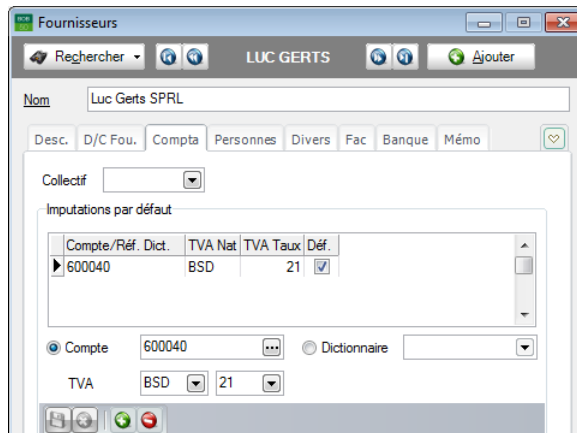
Fournisseurs

Rechercher

LUC GERTS

Ajouter

Nom Luc Gerts SPRL

Desc. D/C Fou. Compta Personnes Divers Fac Banque Mémo

Collectif

Imputations par défaut

| Compte/Réf. Dict. | TVA Nat | TVA Taux | Déf. |
|---|---|---|---|
| 600040 | BSD | 21 | ☑ |

Compte 600040 Dictionnaire

TVA BSD 21